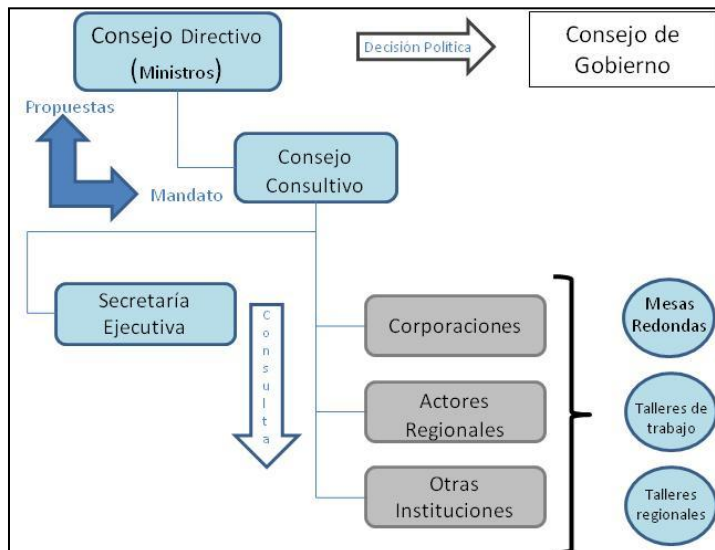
Consejo Directivo (Ministros)

Decisión Política

Consejo de Gobierno

Propuestas

Mandato

Consejo Consultivo

Secretaría Ejecutiva

Consulta

Corporaciones

Actores Regionales

Otras Instituciones

Mesas Redondas

Talleres de trabajo

Talleres regionales